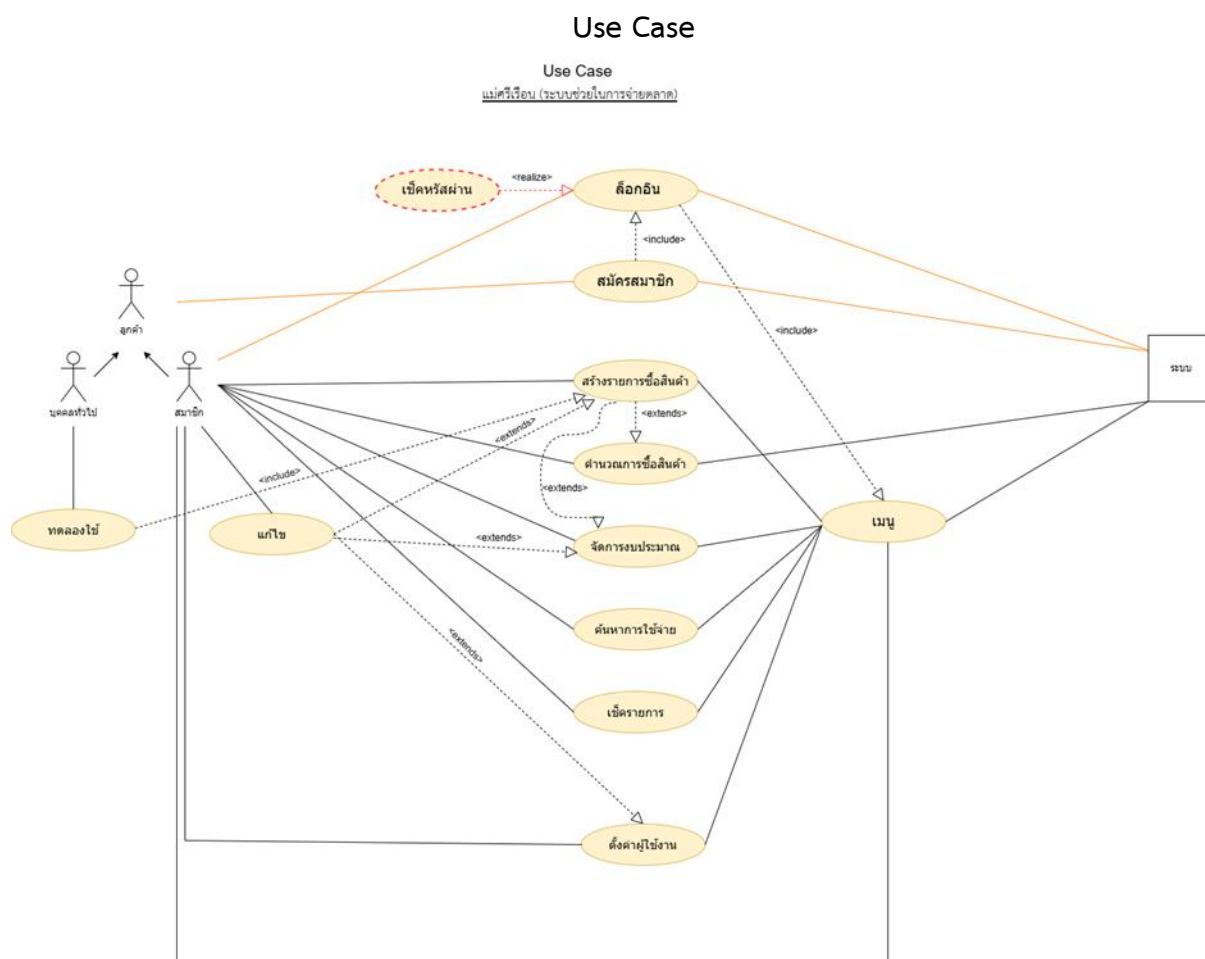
Use Case

Use Case
แม่ศรีเรือน (ระบบช่วยในการจ่ายตลาด)

เช็คหรัสผ่าน
<realize>
ล็อกอิน
<include>
สมัครสมาชิก
<include>
ลูกค้า
บุคคลทั่วไป
สมาชิก
ระบบ
สร้างรายการซื้อสินค้า
<extends>
<extends>
คำนวณการซื้อสินค้า
<include>
<extends>
ทดลองใช้
แก้ไข
<extends>
จัดการงบประมาณ
เมนู
ค้นหาการใช้จ่าย
<extends>
เช็ครายการ
ตั้งค่าผู้ใช้งาน